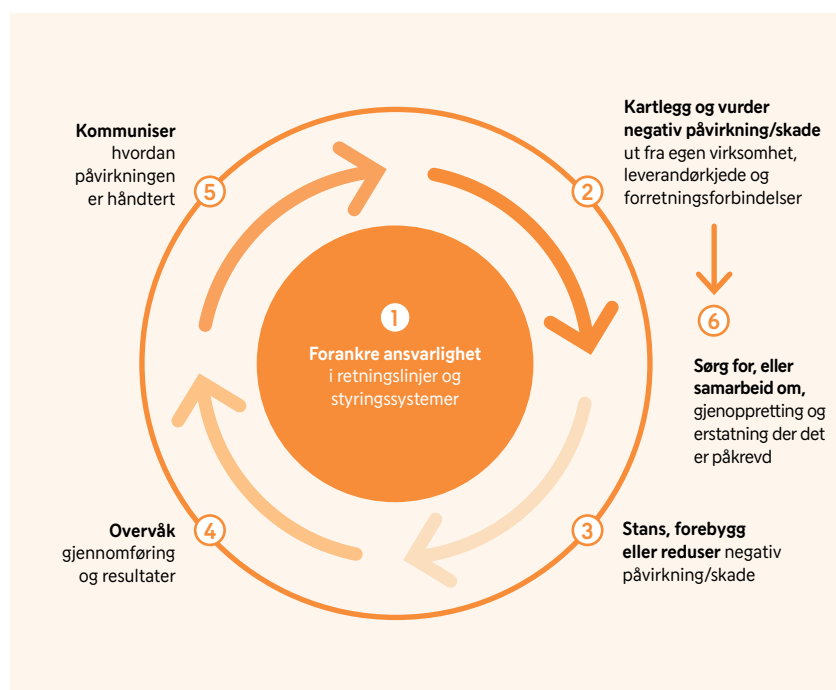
1
Forankre ansvarlighet i retningslinjer og styringssystemer

2
Kartlegg og vurder negativ påvirkning/skade ut fra egen virksomhet, leverandørkjede og forretningsforbindelser

6
Sørg for, eller samarbeid om, gjenoppretting og erstatning der det er påkrevd

3
Stans, forebygg eller reduser negativ påvirkning/skade

4
Overvåk gjennomføring og resultater

5
Kommuniser hvordan påvirkningen er håndtert